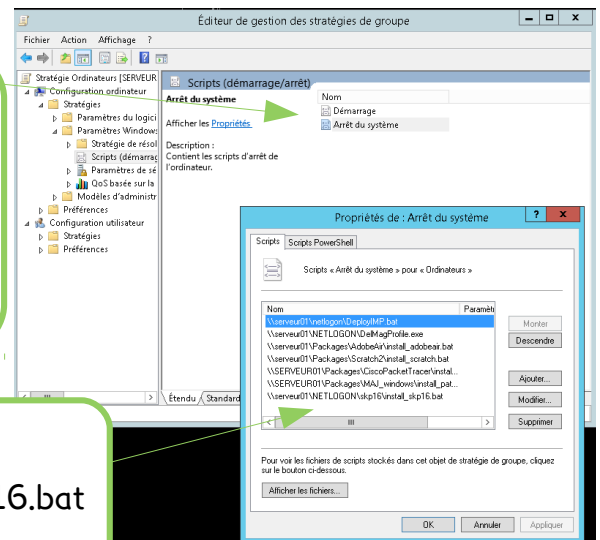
Éditeur de gestion des stratégies de groupe

Fichier Action Affichage ?

Stratégie Ordinateurs [SERVEUR
Configuration ordinateur
Stratégies
Paramètres du logici
Paramètres Windows
Stratégie de résol
Scripts (démarrag
Paramètres de sé
QoS basée sur la
Modèles d'administr
Préférences
Configuration utilisateur
Stratégies
Préférences

Scripts (démarrage/arrêt)
Arrêt du système

Afficher les Propriétés

Description :
Contient les scripts d'arrêt de l'ordinateur.

Nom
Démarrage
Arrêt du système

Étendu Standard

Propriétés de : Arrêt du système

Scripts Scripts PowerShell

Scripts « Arrêt du système » pour « Ordinateurs »

| Nom | Paramèt |
|---|---|
| \\serveur01\netlogon\DeployIMP.bat | |
| \\serveur01\NETLOGON\DelMagProfile.exe | |
| \\serveur01\Packages\AdobeAir\install_adobeair.bat | |
| \\serveur01\Packages\Scratch2\install_scratch.bat | |
| \\serveur01\Packages\CiscoPacketTracer\instal... | |
| \\SERVEUR01\Packages\MAJ_windows\install_pat... | |
| \\serveur01\NETLOGON\skp16\install_skp16.bat | |

Monter
Descendre
Ajouter...
Modifier...
Supprimer

Pour voir les fichiers de scripts stockés dans cet objet de stratégie de groupe, cliquez sur le bouton ci-dessous.

Afficher les fichiers...

OK Annuler Appliquer

16.bat